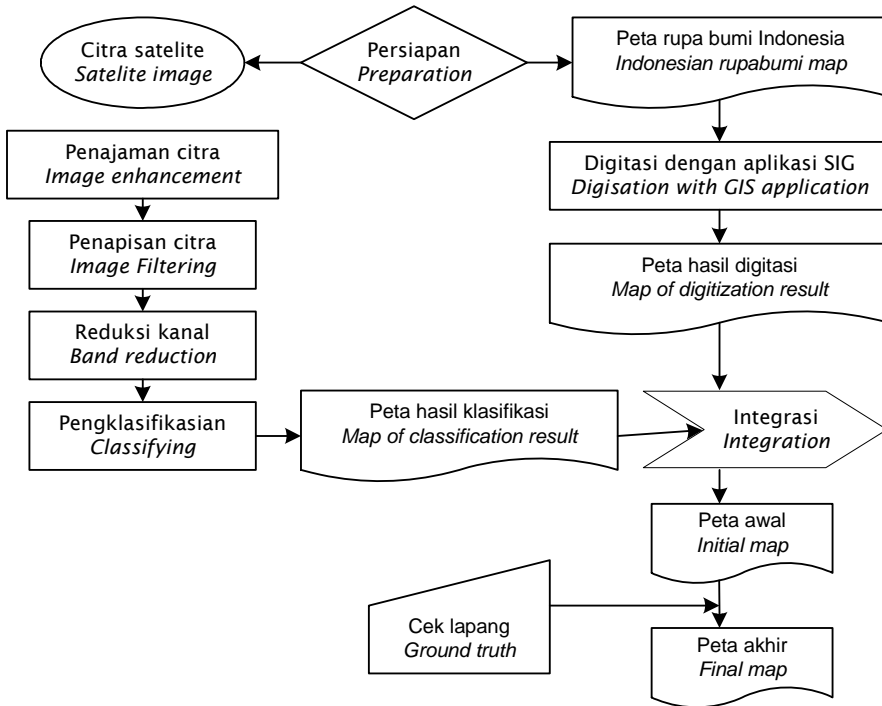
Citra satelite
Satelite image

Persiapan
Preparation

Peta rupa bumi Indonesia
Indonesian rupabumi map

Penajaman citra
Image enhancement

Digitasi dengan aplikasi SIG
Digisation with GIS application

Penapisan citra
Image Filtering

Peta hasil digitasi
Map of digitization result

Reduksi kanal
Band reduction

Pengklasifikasian
Classifying

Peta hasil klasifikasi
Map of classification result

Integrasi
Integration

Peta awal
Initial map

Cek lapang
Ground truth

Peta akhir
Final map